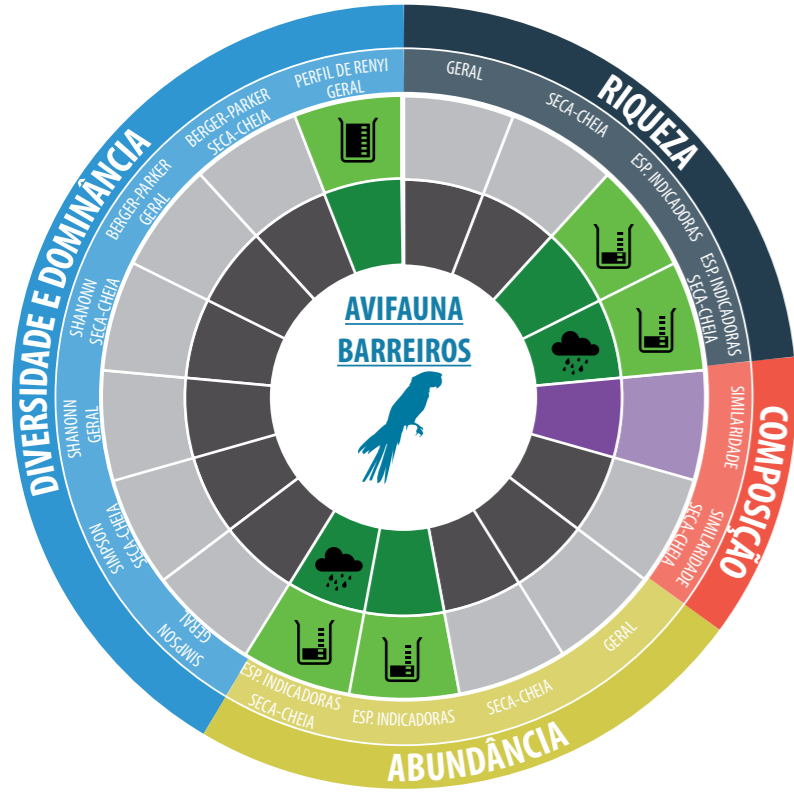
AVIFAUNA
BARREIROS

RIQUEZA
GERAL
SECA-CHEIA
ESP. INDICADORAS
ESP. INDICADORAS SECA-CHEIA

COMPOSIÇÃO
SIMILARIDADE
SIMILARIDADE SECA-CHEIA

ABUNDÂNCIA
GERAL
SECA-CHEIA
ESP. INDICADORAS
ESP. INDICADORAS SECA-CHEIA

DIVERSIDADE E DOMINÂNCIA
SIMPSON GERAL
SIMPSON SECA-CHEIA
SHANONN GERAL
SHANONN SECA-CHEIA
BERGER-PARKER GERAL
BERGER-PARKER SECA-CHEIA
PERFIL DE RENYI GERAL